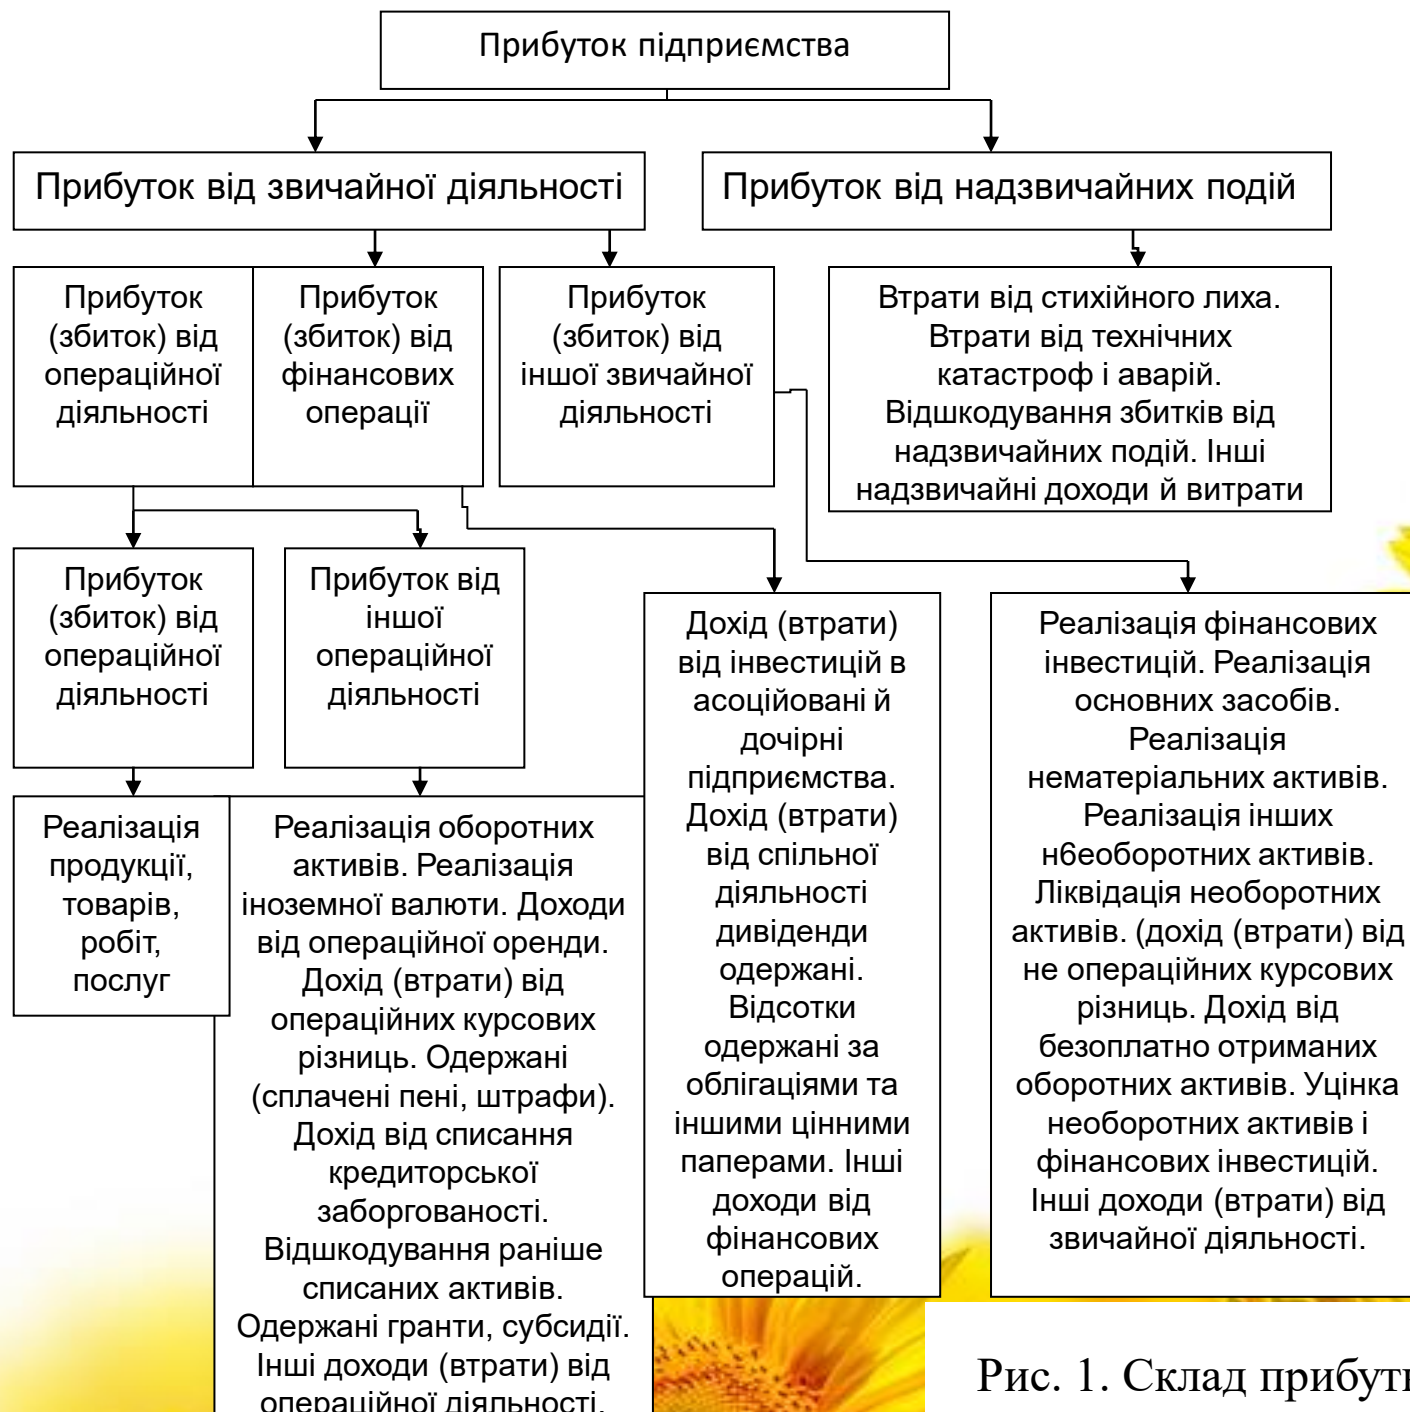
Прибуток підприємства

Прибуток від звичайної діяльності

Прибуток від надзвичайних подій

Прибуток (збиток) від операційної діяльності

Прибуток (збиток) від фінансових операції

Прибуток (збиток) від іншої звичайної діяльності

Втрати від стихійного лиха. Втрати від технічних катастроф і аварій. Відшкодування збитків від надзвичайних подій. Інші надзвичайні доходи й витрати

Прибуток (збиток) від операційної діяльності

Прибуток від іншої операційної діяльності

Дохід (втрати) від інвестицій в асоційовані й дочірні підприємства. Дохід (втрати) від спільної діяльності дивіденди одержані. Відсотки одержані за облігаціями та іншими цінними паперами. Інші доходи від фінансових операцій.

Реалізація фінансових інвестицій. Реалізація основних засобів. Реалізація нематеріальних активів. Реалізація інших н6еоборотних активів. Ліквідація необоротних активів. (дохід (втрати) від не операційних курсових різниць. Дохід від безоплатно отриманих оборотних активів. Уцінка необоротних активів і фінансових інвестицій. Інші доходи (втрати) від звичайної діяльності.

Реалізація продукції, товарів, робіт, послуг

Реалізація оборотних активів. Реалізація іноземної валюти. Доходи від операційної оренди. Дохід (втрати) від операційних курсових різниць. Одержані (сплачені пені, штрафи). Дохід від списання кредиторської заборгованості. Відшкодування раніше списаних активів. Одержані гранти, субсидії. Інші доходи (втрати) від операційної діяльності.

Рис. 1. Склад прибут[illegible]